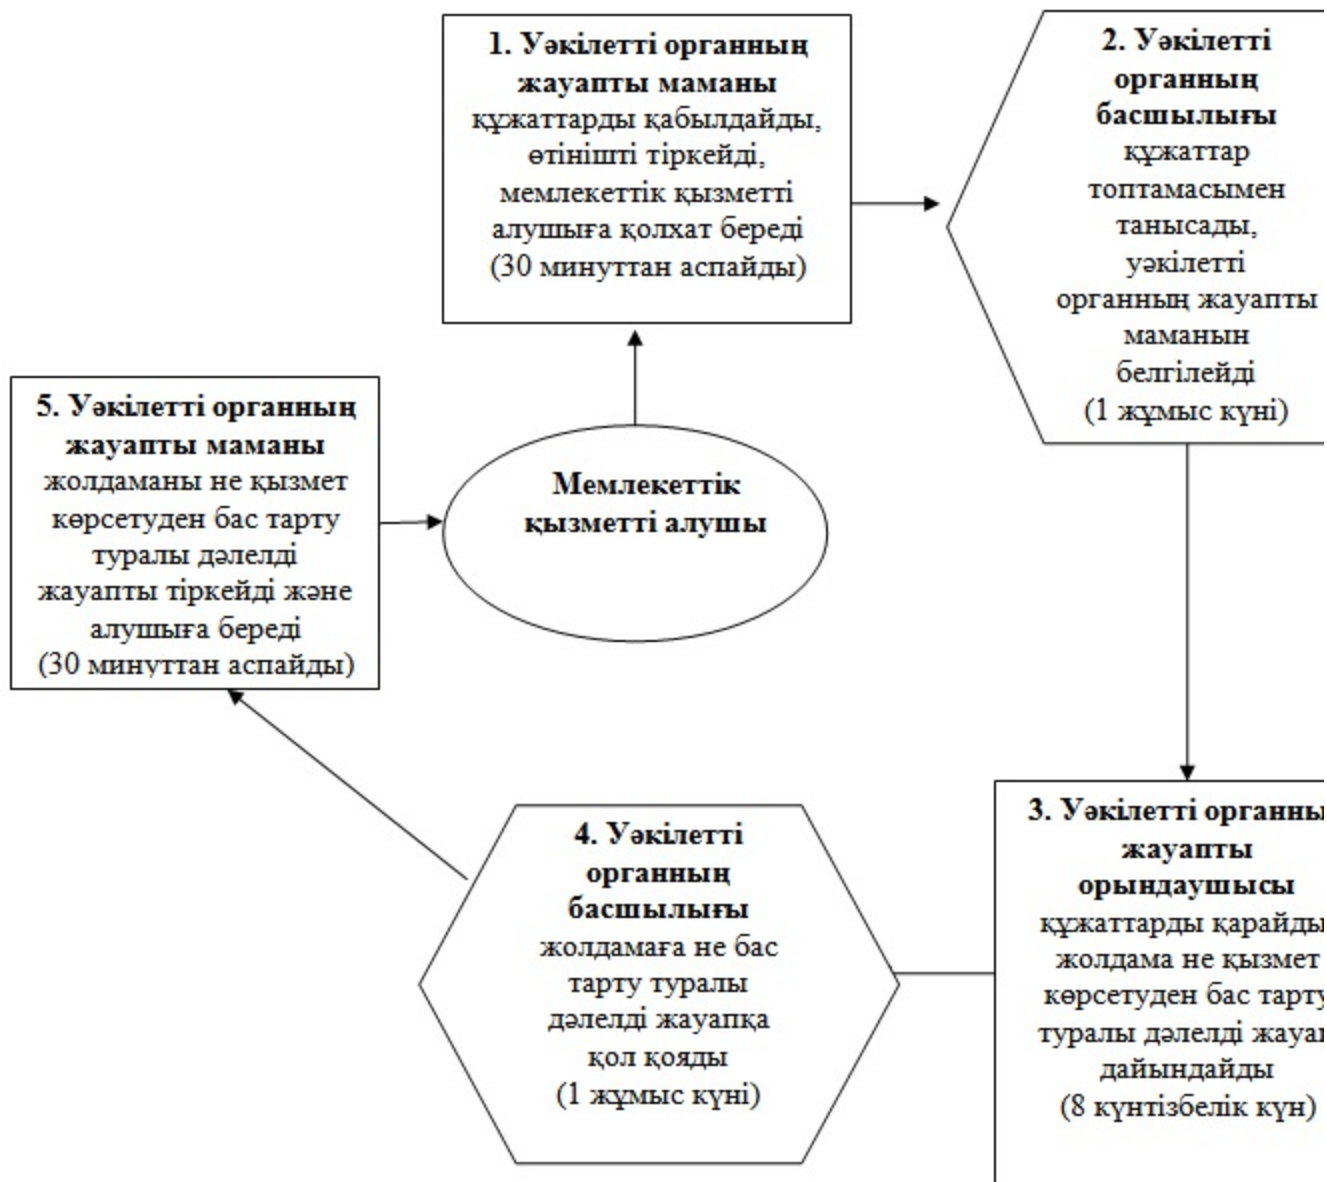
1. Уәкілетті органның жауапты маманы құжаттарды қабылдайды, өтінішті тіркейді, мемлекеттік қызметті алушыға қолхат береді (30 минуттан аспайды)

2. Уәкілетті органның басшылығы құжаттар топтамасымен танысады, уәкілетті органның жауапты маманын белгілейді (1 жұмыс күні)

5. Уәкілетті органның жауапты маманы жолдаманы не қызмет көрсетуден бас тарту туралы дәлелді жауапты тіркейді және алушыға береді (30 минуттан аспайды)

Мемлекеттік қызметті алушы

4. Уәкілетті органның басшылығы жолдамаға не бас тарту туралы дәлелді жауапқа қол қояды (1 жұмыс күні)

3. Уәкілетті органны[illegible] жауапты орындаушысы құжаттарды қарайды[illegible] жолдама не қызмет көрсетуден бас тарту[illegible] туралы дәлелді жауа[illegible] дайындайды (8 күнтізбелік күн)